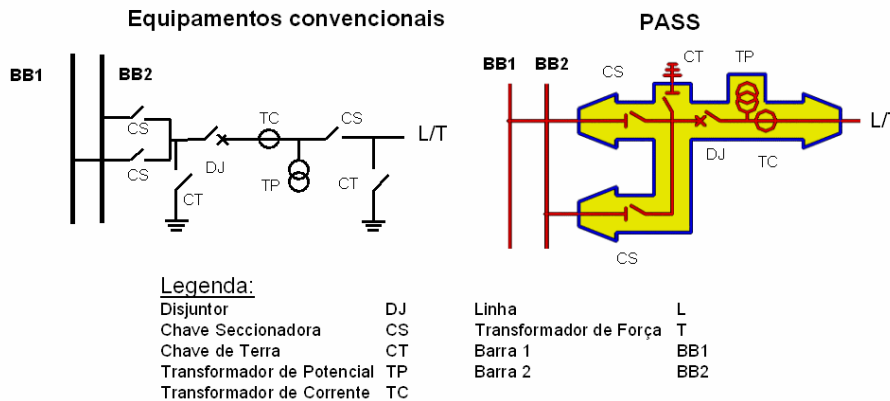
Equipamentos convencionais

BB1 BB2

CS

CS

DJ

TC

CS

L/T

CT

TP

CT

PASS

BB1 BB2

CS

CT

TP

L/T

DJ

TC

CS

Legenda:

| | | | |
|---|---|---|---|
| Disjuntor | DJ | Linha | L |
| Chave Seccionadora | CS | Transformador de Força | T |
| Chave de Terra | CT | Barra 1 | BB1 |
| Transformador de Potencial | TP | Barra 2 | BB2 |
| Transformador de Corrente | TC | | |